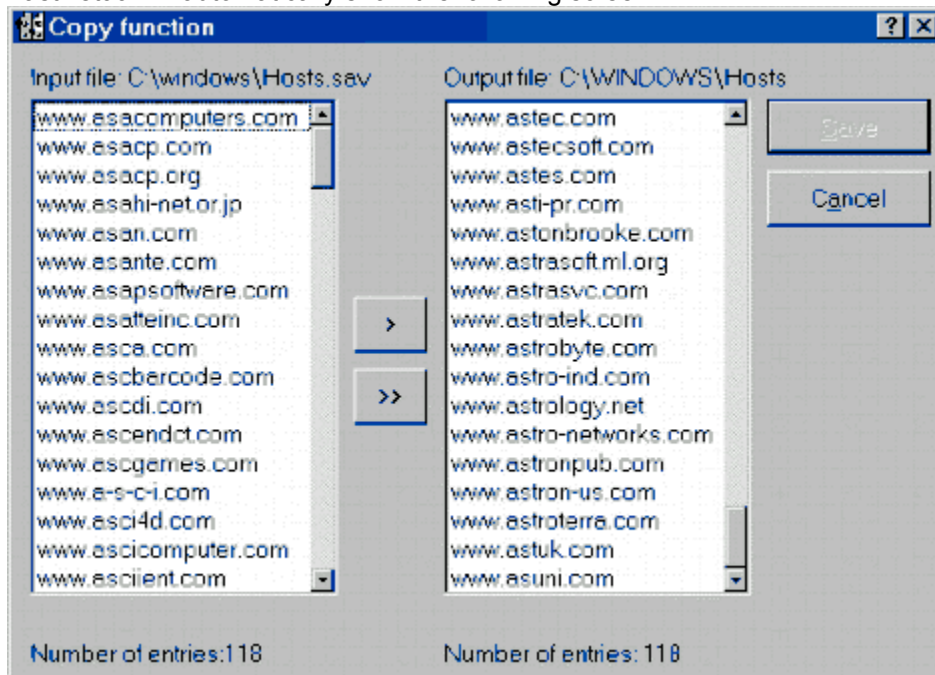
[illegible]

Copy function

?

Input file: C:\windows\Hosts.sav

www.esacomputers.com
www.esacp.com
www.esacp.org
www.esahi-net.or.jp
www.esan.com
www.esante.com
www.esapsoftware.com
www.esatteinc.com
www.esca.com
www.escbercode.com
www.escdi.com
www.escendct.com
www.escgemes.com
www.e-s-c-i.com
www.esci4d.com
www.escicomputer.com
www.esciient.com

Number of entries:118

>

>>

Output file: C:\WINDOWS\Hosts

www.astec.com
www.astecsoft.com
www.astes.com
www.asti-pr.com
www.astonbrooke.com
www.astrasoft.ml.org
www.astrasvc.com
www.astratek.com
www.astrobyte.com
www.astro-ind.com
www.astrology.net
www.astro-networks.com
www.astronpub.com
www.astron-us.com
www.astroterra.com
www.astuk.com
www.asuni.com

Number of entries: 118

Save

Cancel